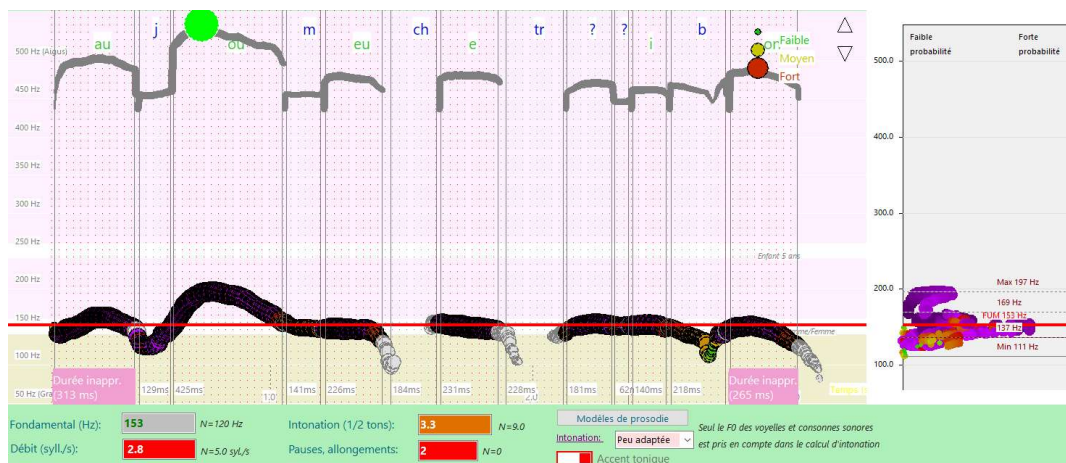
au j ou m eu ch e tr ? ? i b

500 Hz (Aigus)
450 Hz
400 Hz
350 Hz
300 Hz
250 Hz
200 Hz
150 Hz
100 Hz
50 Hz (Gra

Faible
Moyen
Fort

Enfant 5 ans
Homme/Femme

Durée inappr. (313 ms)
129ms 425ms 1.0 141ms 226ms 184ms 231ms 228ms 2.0 181ms 62n 140ms 218ms
Durée inappr. (265 ms)
Temps (s)

Faible probabilité
Forte probabilité
500.0
400.0
300.0
200.0
Max 197 Hz
169 Hz
FUM 153 Hz
137 Hz
Min 111 Hz

Fondamental (Hz): 153 N=120 Hz
Intonation (1/2 tons): 3.3 N=9.0
Modèles de prosodie
Intonation: Peu adaptée
Seul le F0 des voyelles et consonnes sonores est pris en compte dans le calcul d'intonation
Débit (syll./s): 2.8 N=5.0 syl./s
Pauses, allongements: 2 N=0
Accent tonique